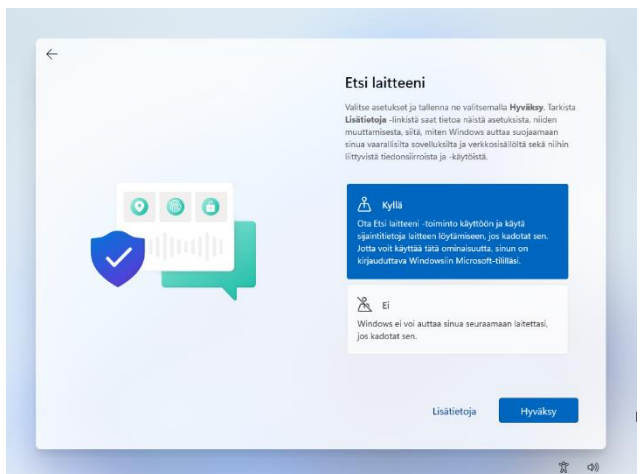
Etsi laitteeni

Valitse asetukset ja tallenna ne valitsemalla **Hyväksy**. Tarkista **Lisätietoja** -linkistä saat tietoa näistä asetuksista, niiden muuttamisesta, siitä, miten Windows auttaa suojaamaan sinua vaarallisilta sovelluksilta ja verkkosisällöltä sekä niihin liittyvistä tiedonsiirroista ja -käytöistä.

Kyllä

Ota Etsi laitteeni -toiminto käyttöön ja käytä sijaintitietoja laitteen löytämiseen, jos kadotat sen. Jotta voit käyttää tätä ominaisuutta, sinun on kirjauduttava Windowsiin Microsoft-tilillä.

Ei

Windows ei voi auttaa sinua seuraamaan laitettasi, jos kadotat sen.

Lisätietoja

Hyväksy